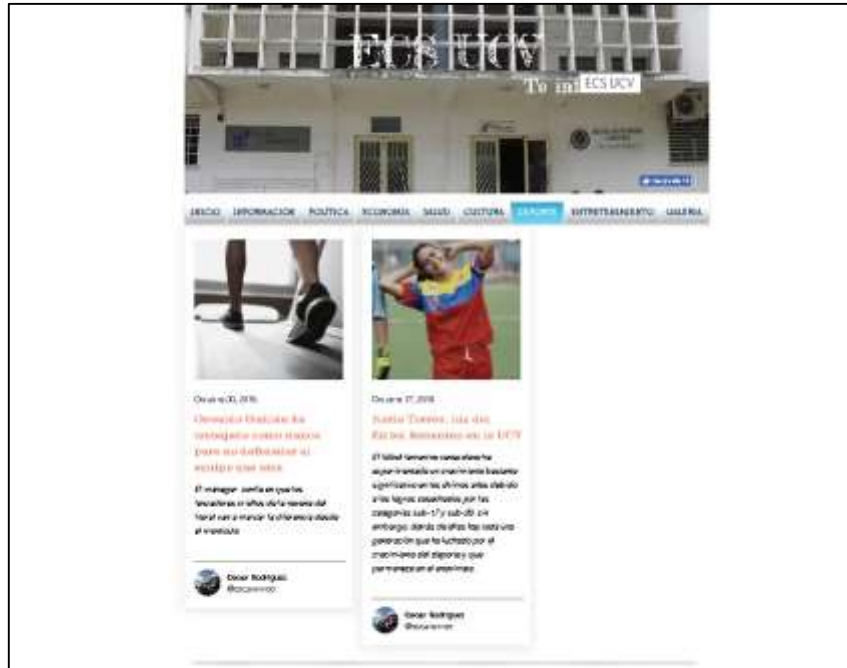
ECS UCV

To mi ECS UCV

INICIO INFORMACIÓN POLÍTICA ECONOMÍA SALUD CULTURA DEPORTE ENTRETENIMIENTO GALERÍA

October 20, 2016

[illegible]

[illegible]

Oscar Rodríguez
@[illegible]

October 27, 2016

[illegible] Torres, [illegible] Fútbol Femenino en la UCV

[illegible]

Oscar Rodríguez
@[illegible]